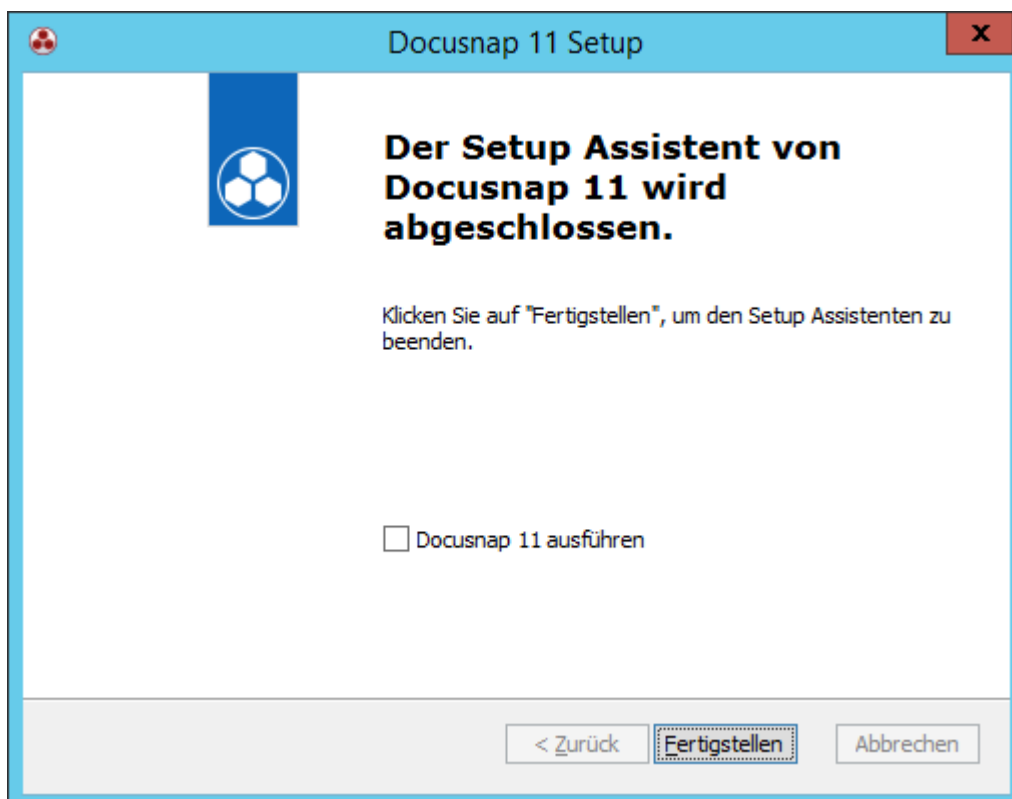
Docusnap 11 Setup

x

Der Setup Assistent von Docusnap 11 wird abgeschlossen.

Klicken Sie auf "Fertigstellen", um den Setup Assistenten zu beenden.

Docusnap 11 ausführen

< Zurück

Fertigstellen

Abbrechen